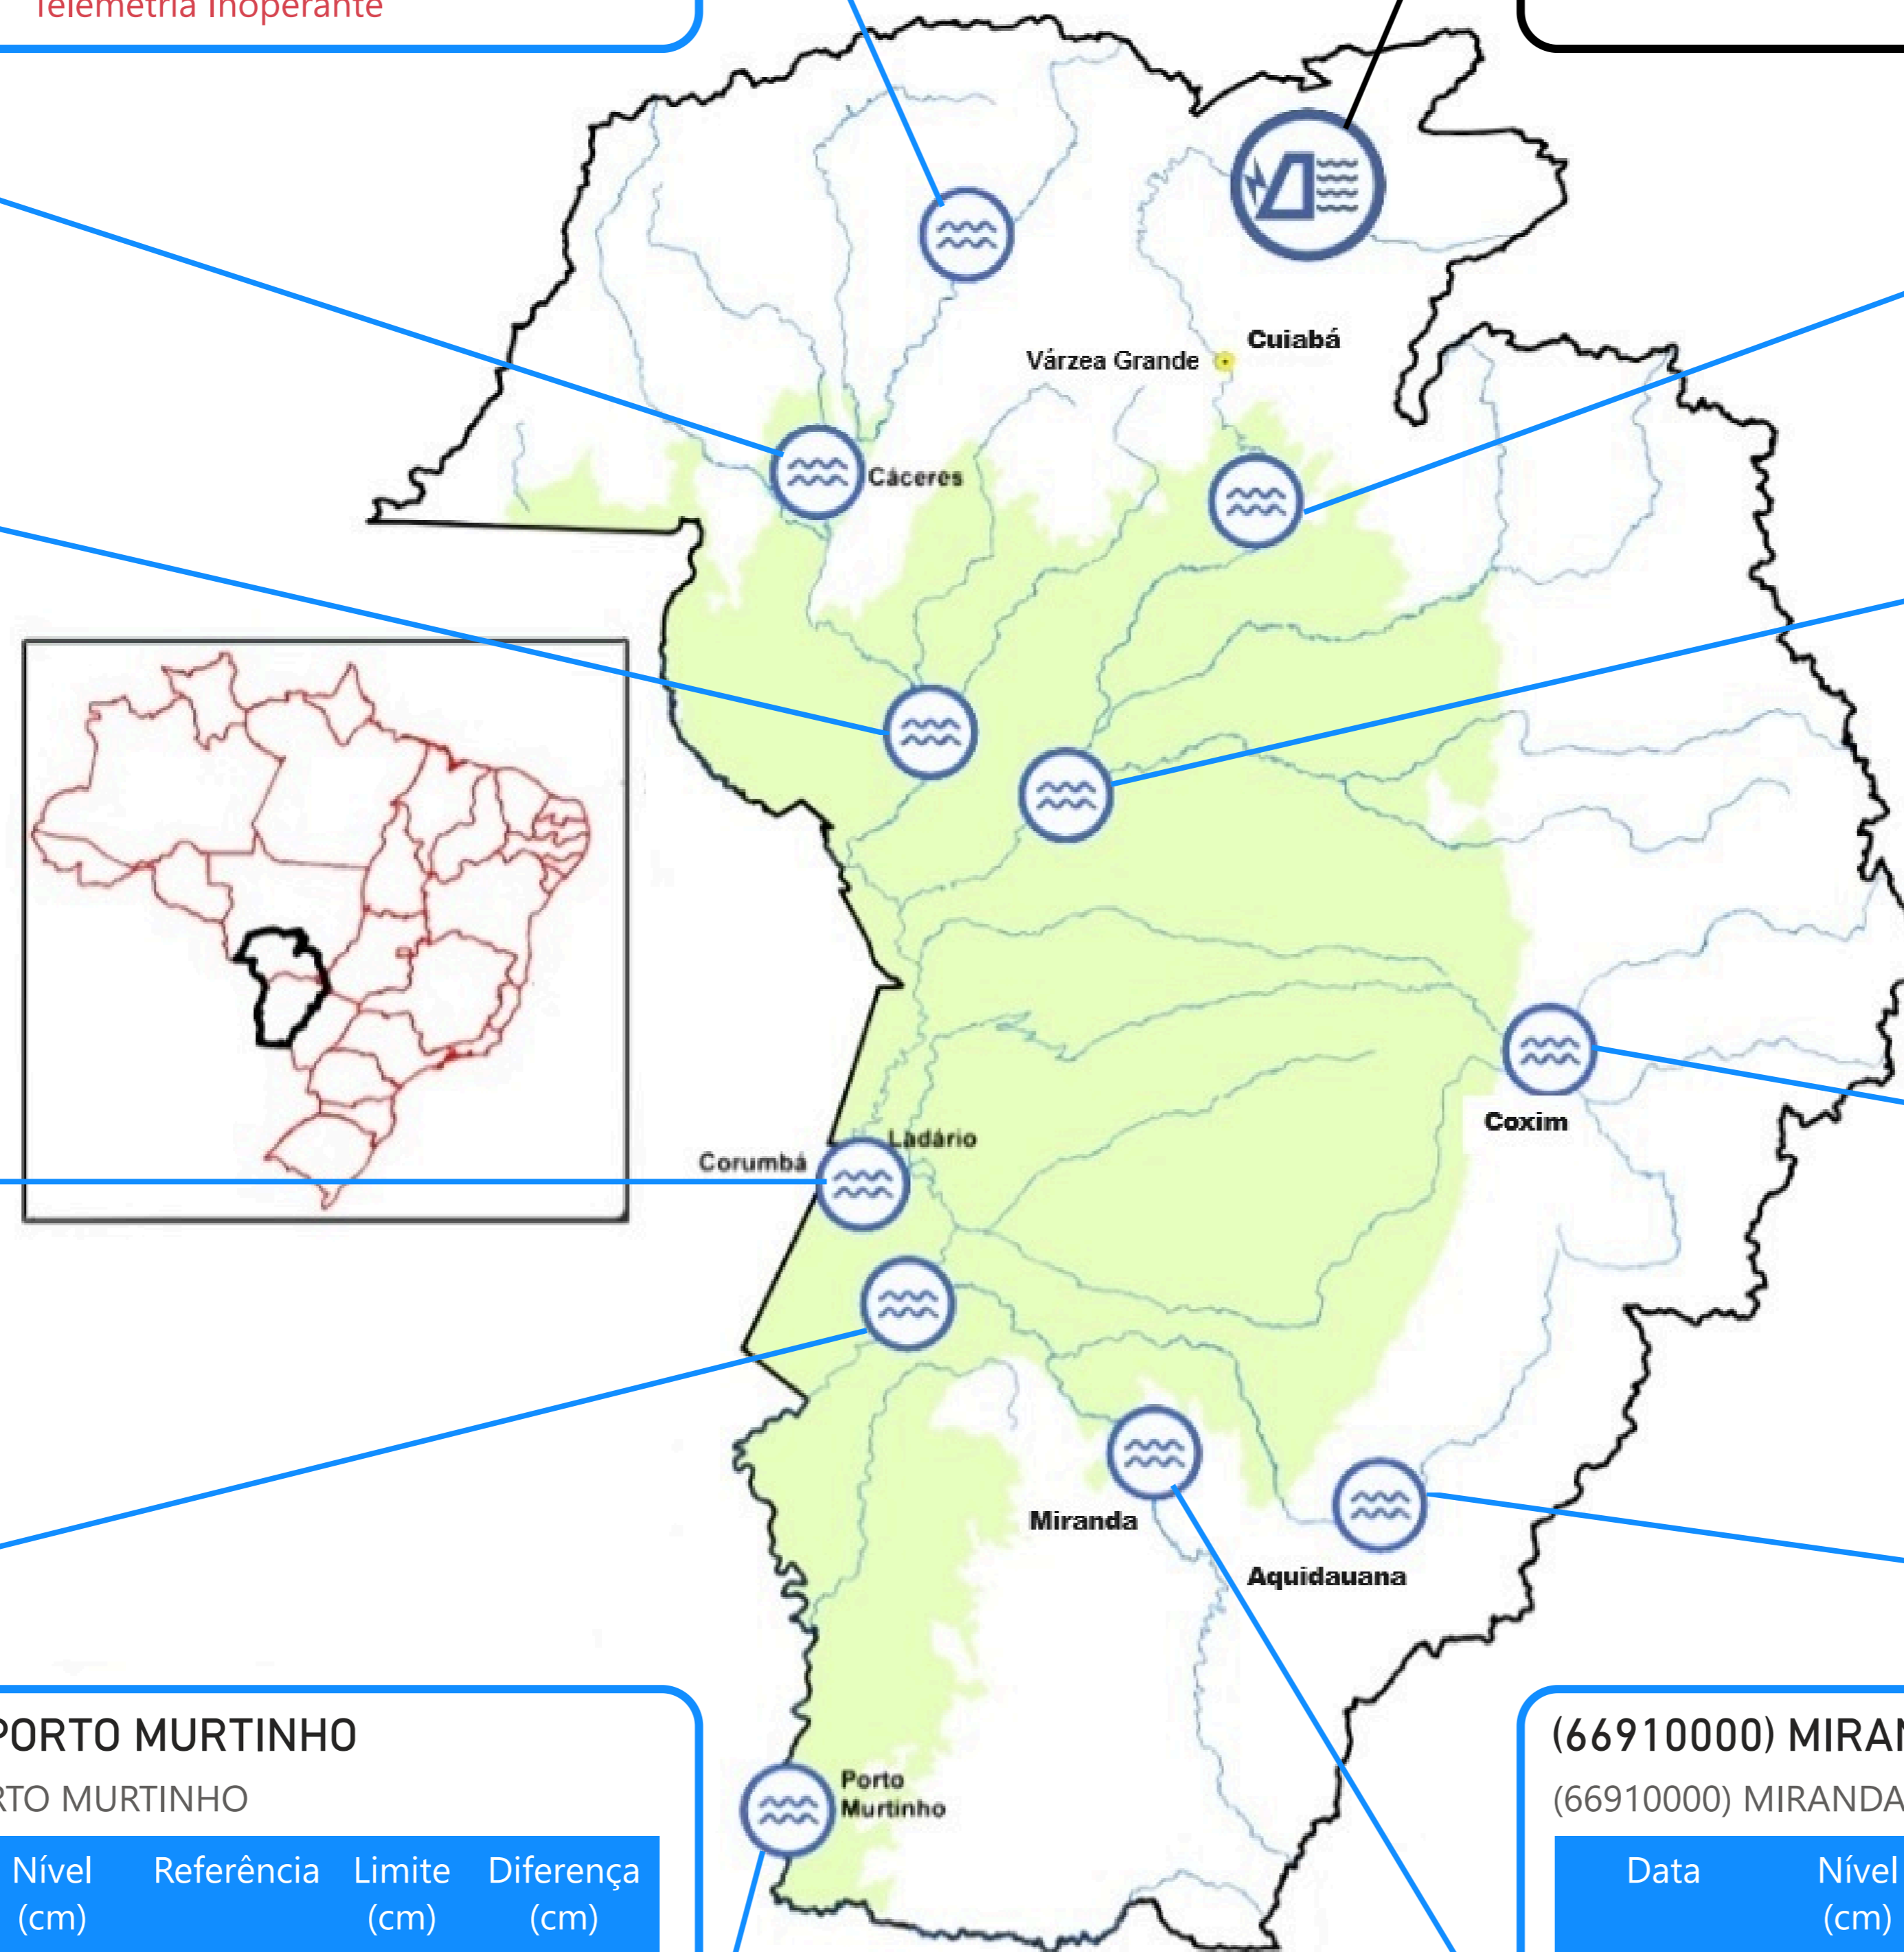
Telemetria Inoperante

Cuiabá

Várzea Grande

Cáceres

Corumbá

Ladário

Coxim

Miranda

Aquidauana

Porto Murtinho

PORTO MURTINHO

RTO MURTINHO

| Nível (cm) | Referência | Limite (cm) | Diferença (cm) |
|---|---|---|---|

(66910000) MIRAN

(66910000) MIRANDA

| Data | Nível (cm) |
|---|---|